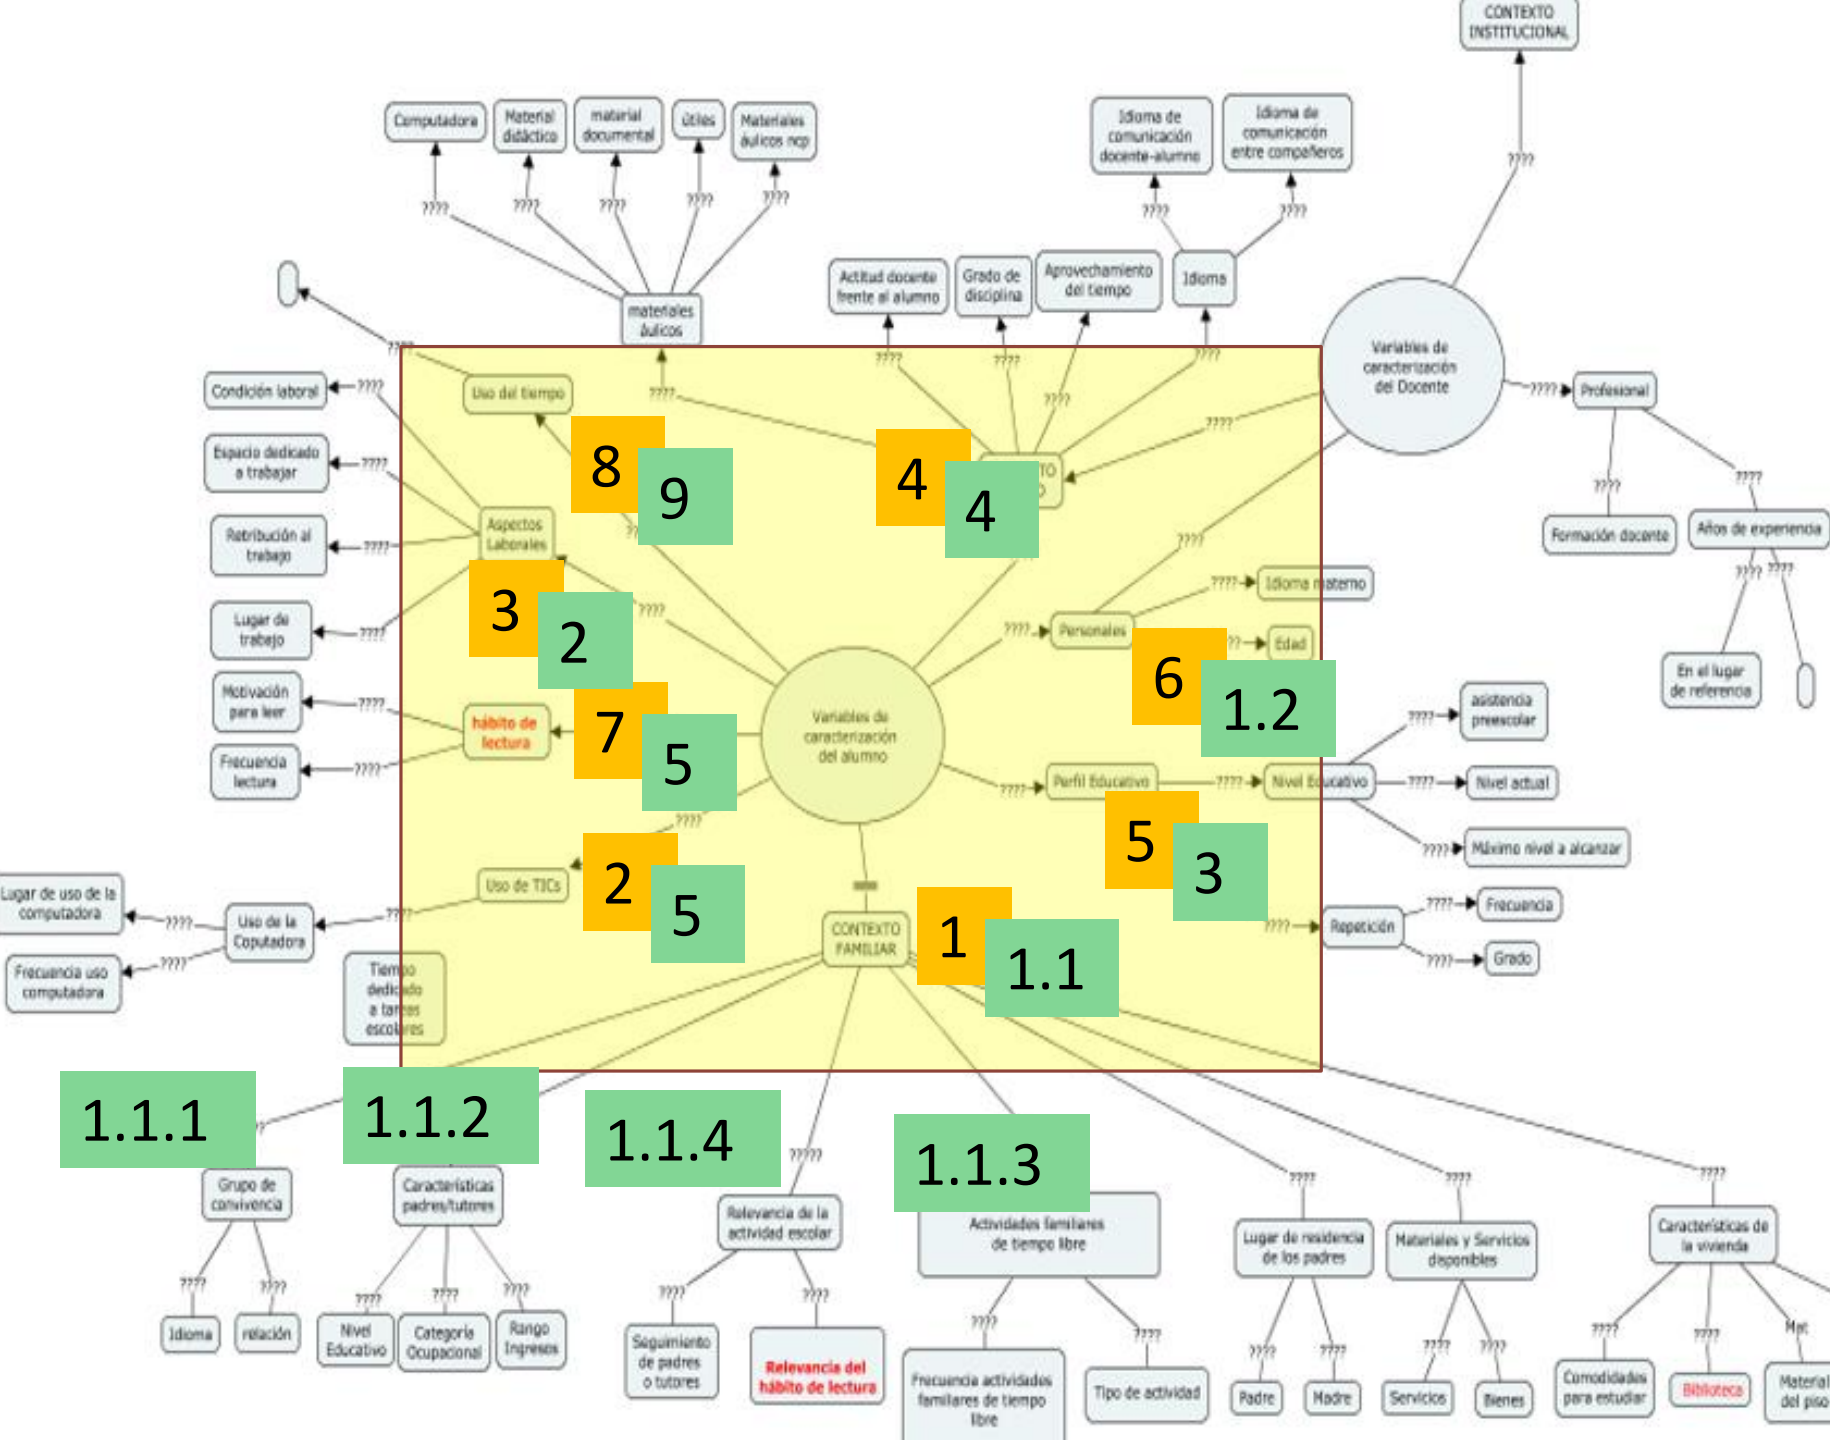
CONTEXTO INSTITUCIONAL

Computadora
Material didáctico
material documental
útiles
Materiales áulicos ncp
????
????
????
????
????
materiales áulicos

Idioma de comunicación docente-alumno
Idioma de comunicación entre compañeros
????
????
Idioma
????

Actitud docente frente al alumno
Grado de disciplina
Aprovechamiento del tiempo
????
????
????
????

Variables de caracterización del Docente
????
Profesional
????
????
Formación docente
Años de experiencia
???? ????
En el lugar de referencia

Condición laboral
Espacio dedicado a trabajar
Retribución al trabajo
Lugar de trabajo
Motivación para leer
Frecuencia lectura
????
????
????
????
????
????
Uso del tiempo
Aspectos Laborales
hábito de lectura
????

8
9
4
4
3
2
7
5
6
1.2
5
3
2
5
1
1.1

????
????
Personales
????
Idioma materno
??
Edad
????
Variables de caracterización del alumno
????
Perfil Educativo
????
Nivel Educativo
????
asistencia preescolar
????
Nivel actual
????
Máximo nivel a alcanzar
????
Repetición
????
Frecuencia
????
Grado

????
Uso de TICs
????
Uso de la Coputadora
????
Lugar de uso de la computadora
????
Frecuencia uso computadora
Tiempo dedicado a tareas escolares
CONTEXTO FAMILIAR

1.1.1
1.1.2
1.1.4
1.1.3

Grupo de convivencia
????
????
Idioma
relación
Características padres/tutores
????
????
????
Nivel Educativo
Categoría Ocupacional
Rango Ingresos
?????
Relevancia de la actividad escolar
????
????
Seguimiento de padres o tutores
Relevancia del hábito de lectura
Actividades familiares de tiempo libre
????
????
Frecuencia actividades familiares de tiempo libre
Tipo de actividad
????
Lugar de residencia de los padres
????
????
Padre
Madre
????
Materiales y Servicios disponibles
????
????
Servicios
Bienes
????
Características de la vivienda
????
????
Mat
Comodidades para estudiar
Biblioteca
Material del piso